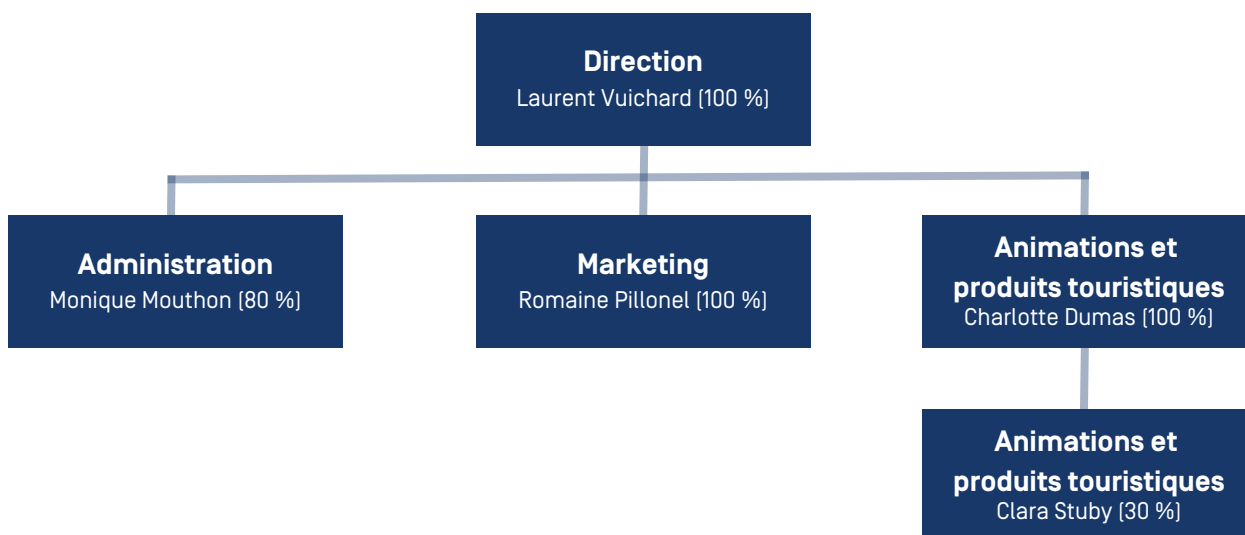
Direction
Laurent Vuichard (100 %)

Administration
Monique Mouthon (80 %)

Marketing
Romaine Pillonel (100 %)

Animations et produits touristiques
Charlotte Dumas (100 %)

Animations et produits touristiques
Clara Stuby (30 %)